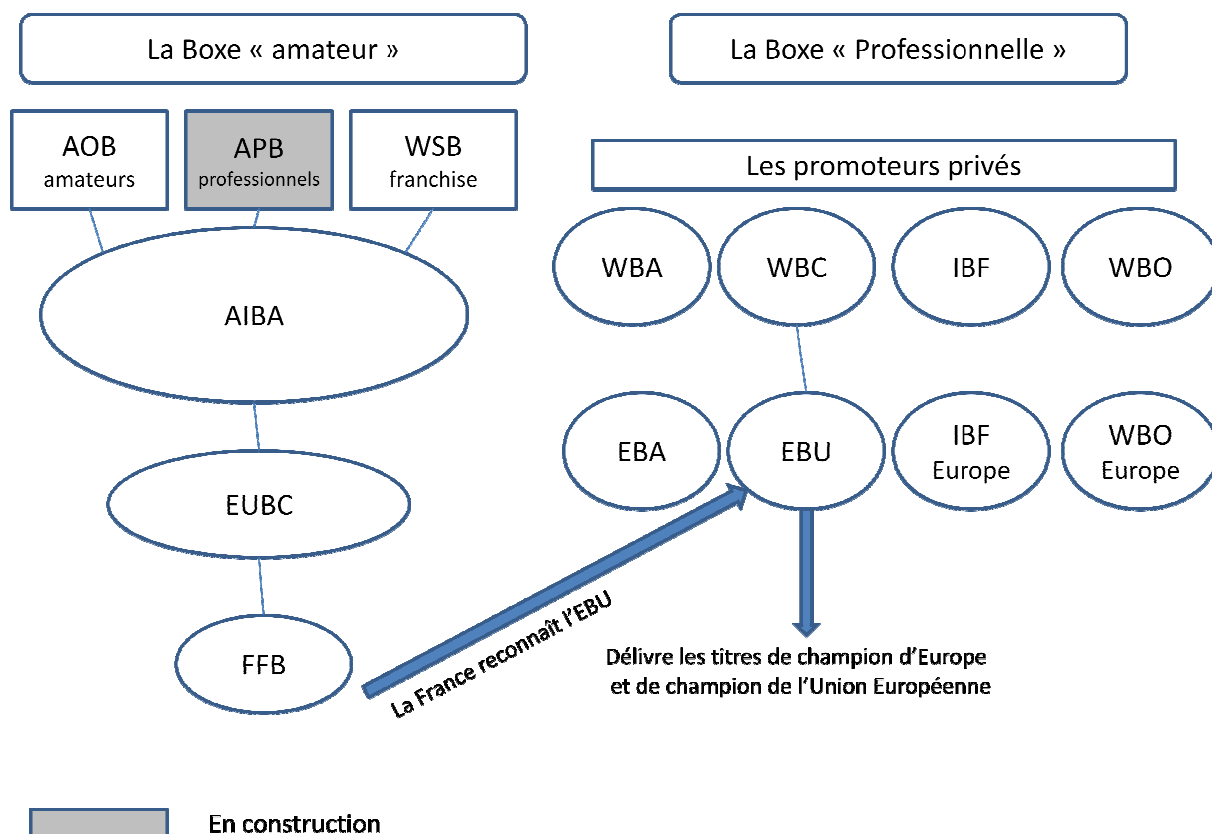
La Boxe « amateur »

La Boxe « Professionnelle »

AOB
amateurs

APB
professionnels

WSB
franchise

Les promoteurs privés

AIBA

WBA

WBC

IBF

WBO

EUBC

EBA

EBU

IBF
Europe

WBO
Europe

FFB

La France reconnaît l'EBU

Délivre les titres de champion d'Europe et de champion de l'Union Européenne

En construction